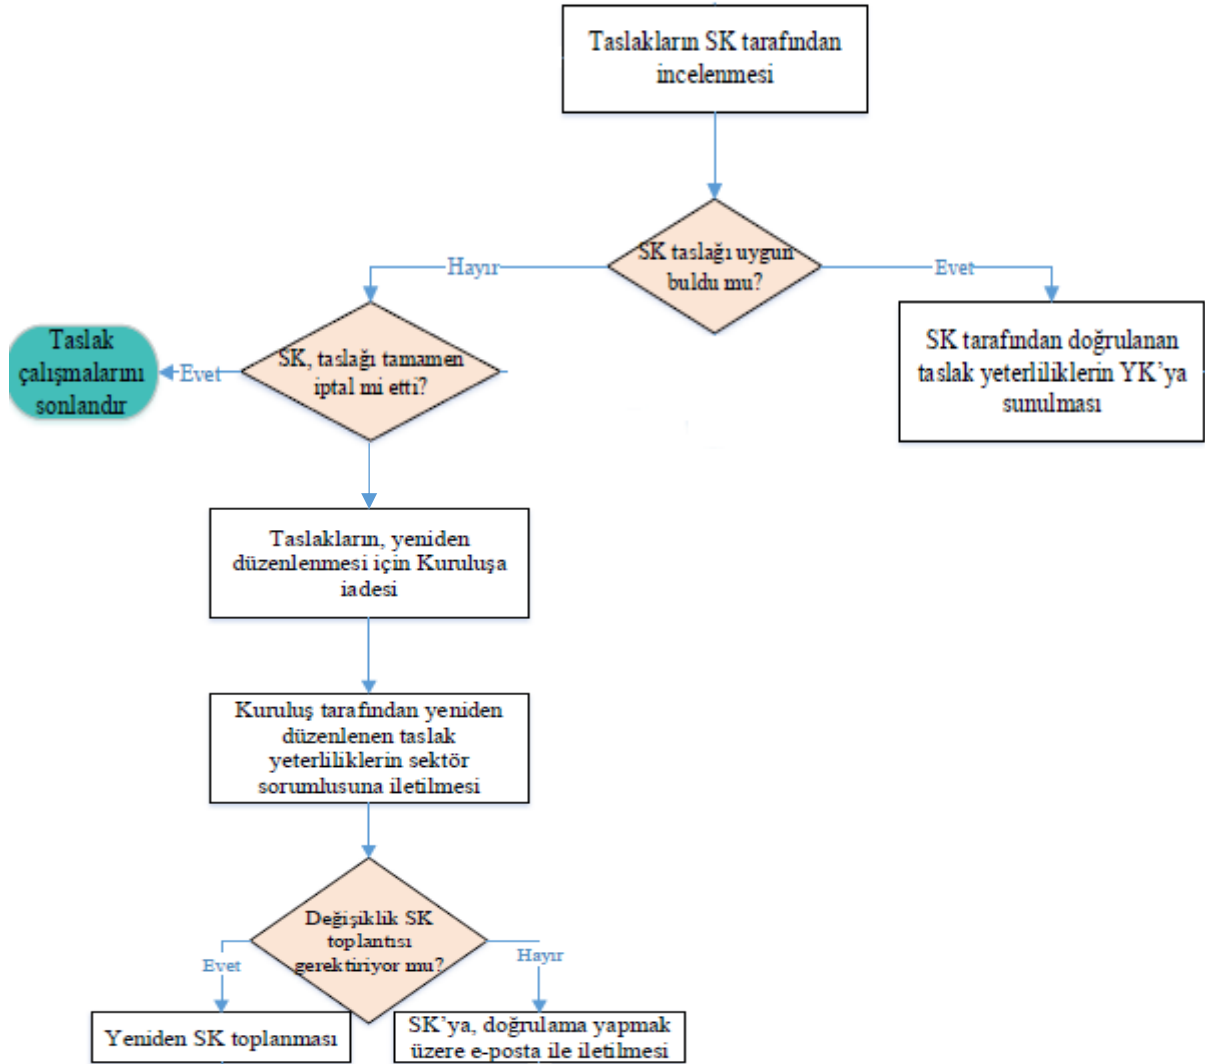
Taslakların SK tarafından incelenmesi

SK taslağı uygun buldu mu?

Hayır

Evet

SK tarafından doğrulanan taslak yeterliliklerin YK'ya sunulması

SK, taslağı tamamen iptal mi etti?

Evet

Taslak çalışmalarını sonlandır

Taslakların, yeniden düzenlenmesi için Kuruluşa iadesi

Kuruluş tarafından yeniden düzenlenen taslak yeterliliklerin sektör sorumlusuna iletilmesi

Değişiklik SK toplantısı gerektiriyor mu?

Evet

Hayır

Yeniden SK toplanması

SK'ya, doğrulama yapmak üzere e-posta ile iletilmesi